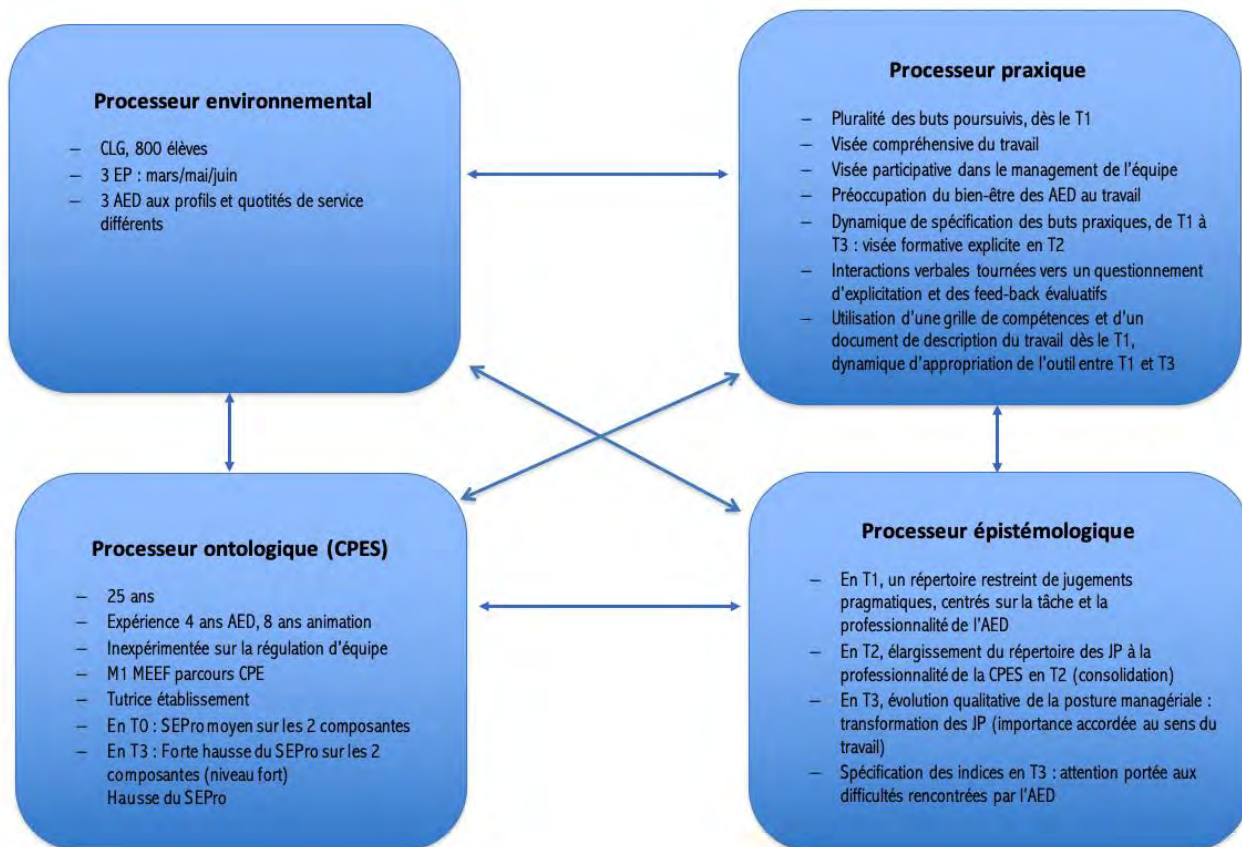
**Processeur environnemental**

– CLG, 800 élèves
– 3 EP : mars/mai/juin
– 3 AED aux profils et quotités de service différents

**Processeur praxique**

– Pluralité des buts poursuivis, dès le T1
– Visée compréhensive du travail
– Visée participative dans le management de l'équipe
– Préoccupation du bien-être des AED au travail
– Dynamique de spécification des buts praxiques, de T1 à T3 : visée formative explicite en T2
– Interactions verbales tournées vers un questionnement d'explicitation et des feed-back évaluatifs
– Utilisation d'une grille de compétences et d'un document de description du travail dès le T1, dynamique d'appropriation de l'outil entre T1 et T3

**Processeur ontologique (CPES)**

– 25 ans
– Expérience 4 ans AED, 8 ans animation
– Inexpérimentée sur la régulation d'équipe
– M1 MEEF parcours CPE
– Tutrice établissement
– En T0 : SEPro moyen sur les 2 composantes
– En T3 : Forte hausse du SEPro sur les 2 composantes (niveau fort)
Hausse du SEPro

**Processeur épistémologique**

– En T1, un répertoire restreint de jugements pragmatiques, centrés sur la tâche et la professionnalité de l'AED
– En T2, élargissement du répertoire des JP à la professionnalité de la CPES en T2 (consolidation)
– En T3, évolution qualitative de la posture managériale : transformation des JP (importance accordée au sens du travail)
– Spécification des indices en T3 : attention portée aux difficultés rencontrées par l'AED